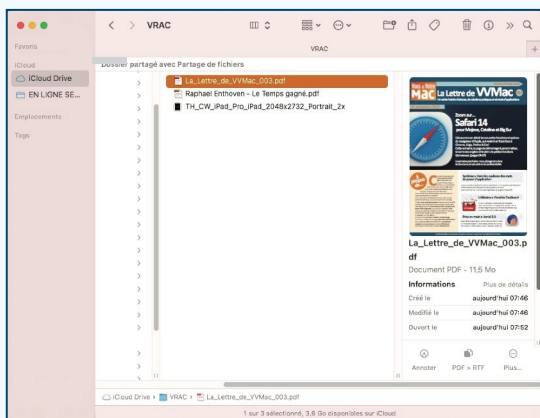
VRAC
VRAC
Favoris
iCloud
iCloud Drive
EN LIGNE SE...
Emplacements
Tags
Dossier partagé avec Partage de fichiers
La_Lettre_de_VVMac_003.pdf
Raphael Enthoven - Le Temps gagné.pdf
TH_CW_iPad_Pro_iPad_2048x2732_Portrait_2x
La Lettre de VVMac
Safari 14
La_Lettre_de_VVMac_003.pdf
Document PDF - 11,5 Mo
Informations
Plus de détails
Créé le
aujourd'hui 07:46
Modifié le
aujourd'hui 07:46
Ouvert le
aujourd'hui 07:52
Annoter
PDF » RTF
Plus...
iCloud Drive › VRAC › La_Lettre_de_VVMac_003.pdf
1 sur 3 sélectionné, 3,6 Go disponibles sur iCloud